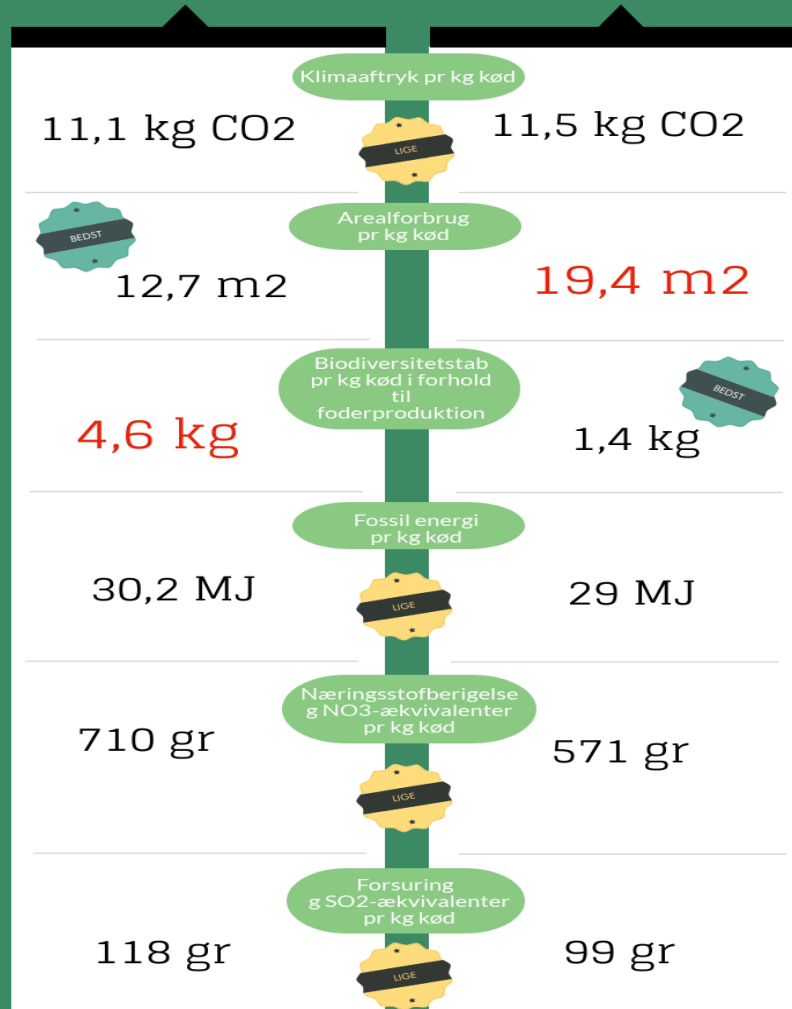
Klimaaftryk pr kg kød

11,1 kg CO2

LIGE

11,5 kg CO2

BEDST

Arealforbrug pr kg kød

12,7 m2

19,4 m2

Biodiversitetstab pr kg kød i forhold til foderproduktion

BEDST

4,6 kg

1,4 kg

Fossil energi pr kg kød

30,2 MJ

LIGE

29 MJ

Næringsstofberigelse g NO3-ækvivalenter pr kg kød

710 gr

571 gr

LIGE

Forsuring g SO2-ækvivalenter pr kg kød

118 gr

99 gr

LIGE